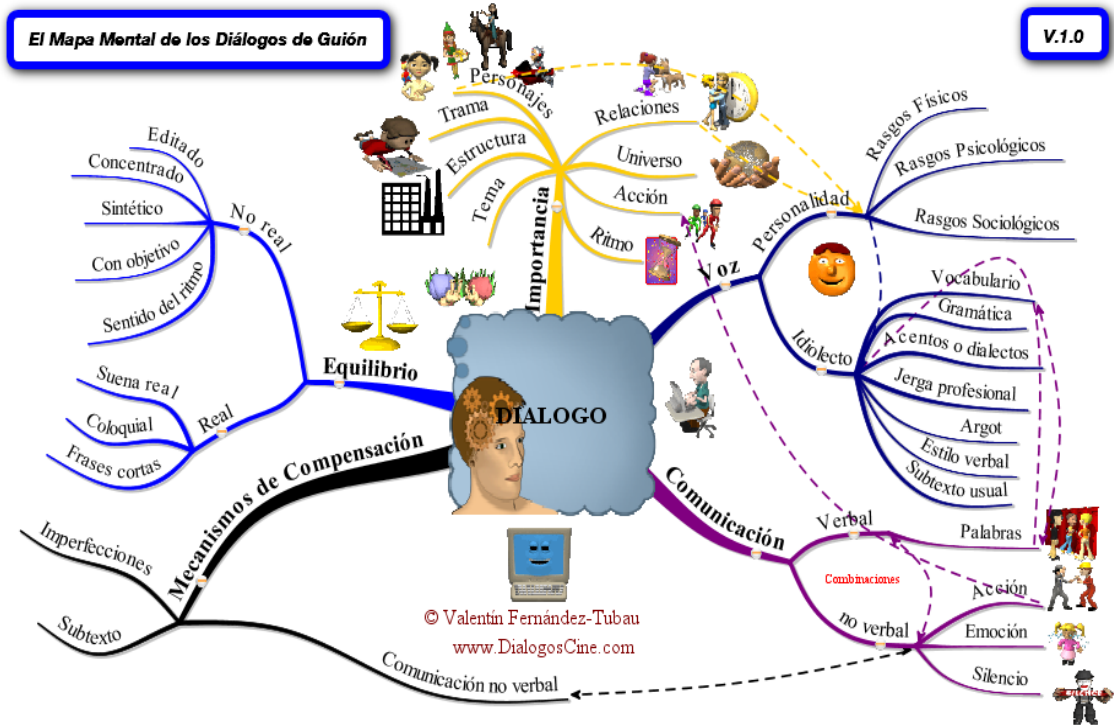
El Mapa Mental de los Diálogos de Guión

V.1.0

DIALOGO

Importancia
Personajes
Trama
Estructura
Tema
Relaciones
Universo
Acción
Ritmo

Voz
Personalidad
Rasgos Físicos
Rasgos Psicológicos
Rasgos Sociológicos
Idiolecto
Vocabulario
Gramática
Acentos o dialectos
Jerga profesional
Argot
Estilo verbal
Subtexto usual

Comunicación
Verbal
Palabras
Combinaciones
no verbal
Acción
Emoción
Silencio

Equilibrio
No real
Editado
Concentrado
Sintético
Con objetivo
Sentido del ritmo
Real
Suena real
Coloquial
Frases cortas

Mecanismos de Compensación
Imperfecciones
Subtexto
Comunicación no verbal

© Valentín Fernández-Tubau
www.DialogosCine.com